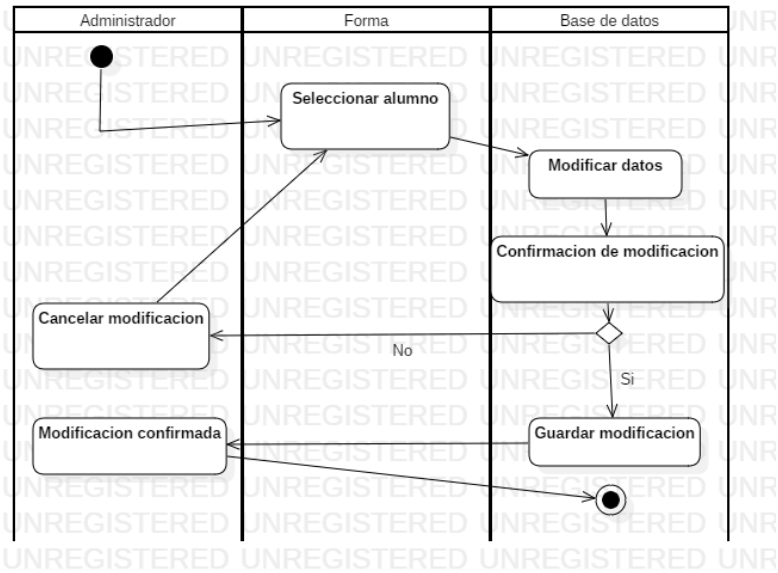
| Administrador | Forma | Base de datos |
|---|---|---|

Seleccionar alumno

Modificar datos

Confirmacion de modificacion

Cancelar modificacion

No

Si

Modificacion confirmada

Guardar modificacion

UNREGISTERED UNREGISTERED UNREGISTERED UNR